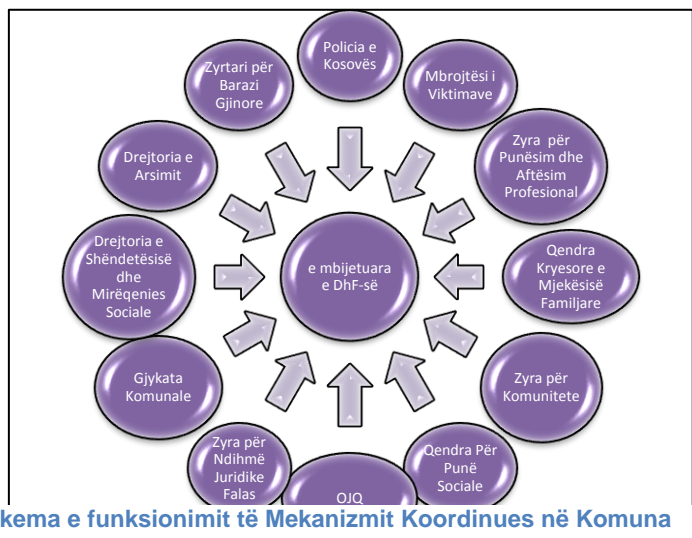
Policia e Kosovës

Mbrojtësi i Viktimave

Zyra për Punësim dhe Aftësim Profesional

Qendra Kryesore e Mjekësisë Familjare

Zyra për Komunitete

Qendra Për Punë Sociale

OJQ

Zyra për Ndihmë Juridike Falas

Gjykata Komunale

Drejtoria e Shëndetësisë dhe Mirëqenies Sociale

Drejtoria e Arsimit

Zyrtari për Barazi Gjinore

e mbijetuara e DhF-së

kema e funksionimit të Mekanizmit Koordinues në Komuna